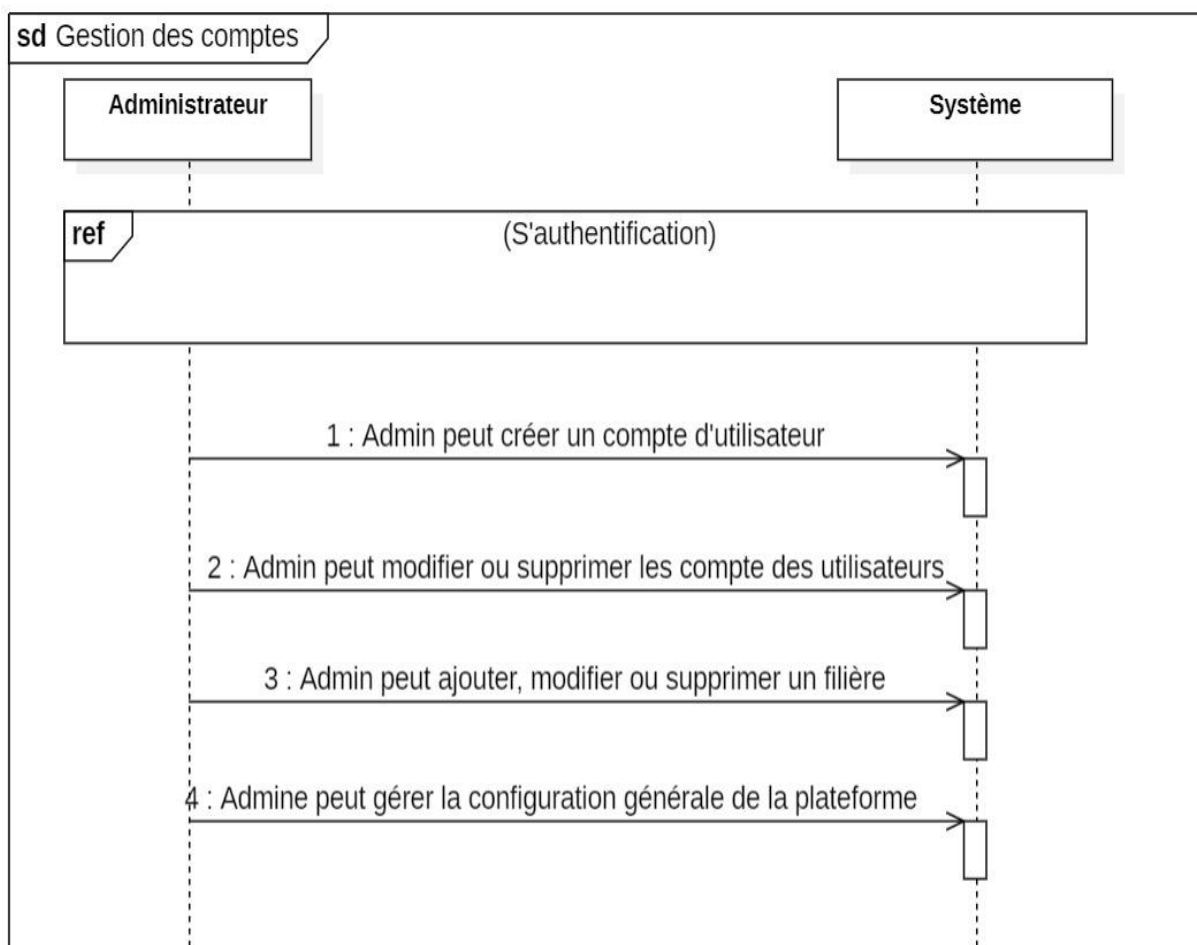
sd Gestion des comptes

Administrateur

Système

ref

(S'authentification)

1 : Admin peut créer un compte d'utilisateur

2 : Admin peut modifier ou supprimer les compte des utilisateurs

3 : Admin peut ajouter, modifier ou supprimer un filière

4 : Admine peut gérer la configuration générale de la plateforme